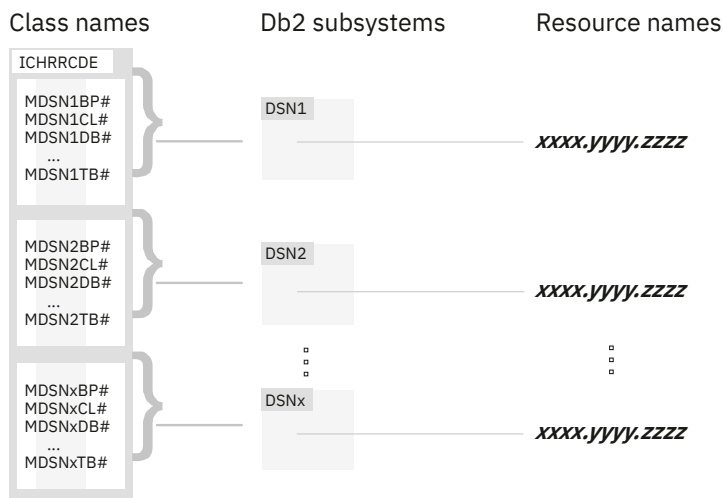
Class names

Db2 subsystems

Resource names

ICHRRCDE

MDSN1BP#
MDSN1CL#
MDSN1DB#
...
MDSN1TB#

DSN1

*xxxx.yyyy.zzzz*

MDSN2BP#
MDSN2CL#
MDSN2DB#
...
MDSN2TB#

DSN2

*xxxx.yyyy.zzzz*

MDSNxBP#
MDSNxCL#
MDSNxDB#
...
MDSNxTB#

DSNx

*xxxx.yyyy.zzzz*